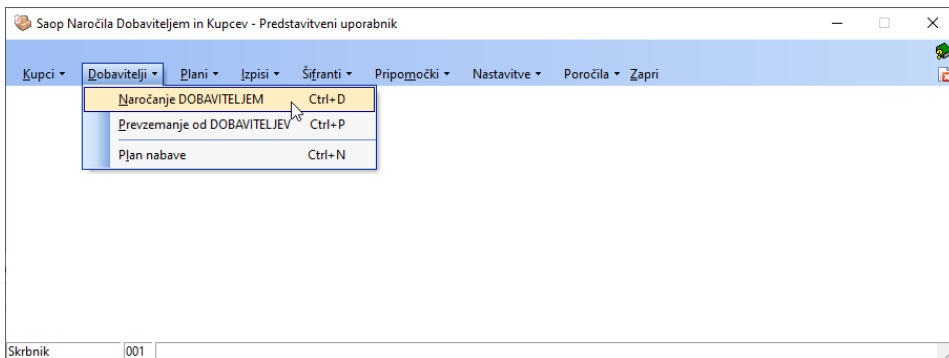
Saop Naročila Dobaviteljem in Kupcev - Predstavitveni uporabnik

Kupci ▾ Dobavitelji ▾ Plani ▾ Izpisi ▾ Šifranti ▾ Pripomočki ▾ Nastavitve ▾ Poročila ▾ Zapri

Naročanje DOBAVITELJEM Ctrl+D
Prevzemanje od DOBAVITELJEV Ctrl+P
Plan nabave Ctrl+N

Skrbnik 001